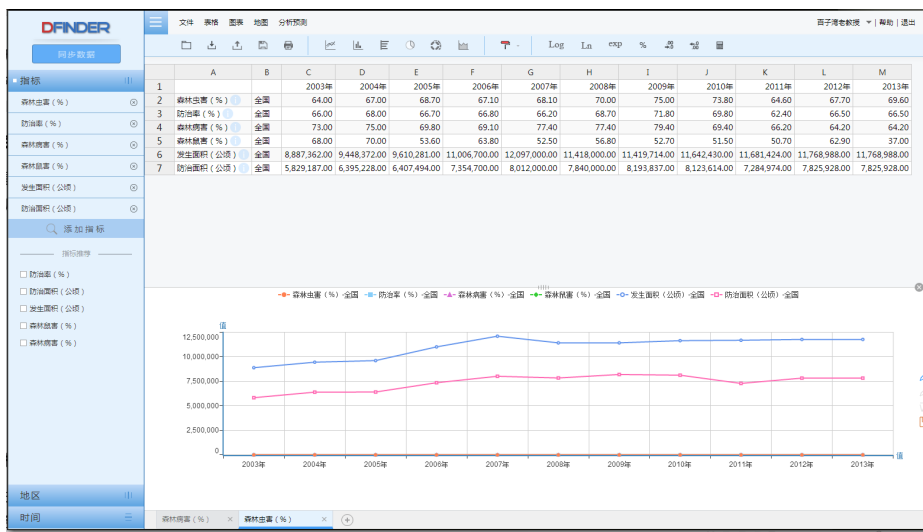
DFINDER

同步数据

指标

森林虫害（%）

防治率（%）

森林病害（%）

森林鼠害（%）

发生面积（公顷）

防治面积（公顷）

添加指标

指标推荐

防治率（%）

防治面积（公顷）

发生面积（公顷）

森林鼠害（%）

森林病害（%）

地区

时间

文件 表格 图表 地图 分析预测

百子湾老教授 | 帮助 | 退出

Log Ln exp %

| | A | B | C | D | E | F | G | H | I | J | K | L | M |
|---|---|---|---|---|---|---|---|---|---|---|---|---|---|
| 1 | | | 2003年 | 2004年 | 2005年 | 2006年 | 2007年 | 2008年 | 2009年 | 2010年 | 2011年 | 2012年 | 2013年 |
| 2 | 森林虫害（%） | 全国 | 64.00 | 67.00 | 68.70 | 67.10 | 68.10 | 70.00 | 75.00 | 73.80 | 64.60 | 67.70 | 69.60 |
| 3 | 防治率（%） | 全国 | 66.00 | 68.00 | 66.70 | 66.80 | 66.20 | 68.70 | 71.80 | 69.80 | 62.40 | 66.50 | 66.50 |
| 4 | 森林病害（%） | 全国 | 73.00 | 75.00 | 69.80 | 69.10 | 77.40 | 77.40 | 79.40 | 69.40 | 66.20 | 64.20 | 64.20 |
| 5 | 森林鼠害（%） | 全国 | 68.00 | 70.00 | 53.60 | 63.80 | 52.50 | 56.80 | 52.70 | 51.50 | 50.70 | 62.90 | 37.00 |
| 6 | 发生面积（公顷） | 全国 | 8,887,362.00 | 9,448,372.00 | 9,610,281.00 | 11,006,700.00 | 12,097,000.00 | 11,418,000.00 | 11,419,714.00 | 11,642,430.00 | 11,681,424.00 | 11,768,988.00 | 11,768,988.00 |
| 7 | 防治面积（公顷） | 全国 | 5,829,187.00 | 6,395,228.00 | 6,407,494.00 | 7,354,700.00 | 8,012,000.00 | 7,840,000.00 | 8,193,837.00 | 8,123,614.00 | 7,284,974.00 | 7,825,928.00 | 7,825,928.00 |

森林虫害（%）-全国 防治率（%）-全国 森林病害（%）-全国 森林鼠害（%）-全国 发生面积（公顷）-全国 防治面积（公顷）-全国

值

12,500,000
10,000,000
7,500,000
5,000,000
2,500,000
0

值

2003年 2004年 2005年 2006年 2007年 2008年 2009年 2010年 2011年 2012年 2013年

森林病害（%） × 森林虫害（%） ×